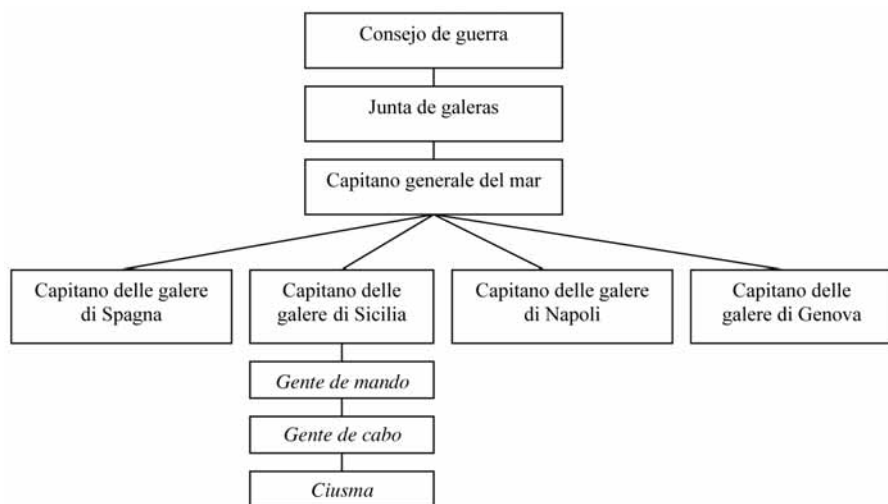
Consejo de guerra

Junta de galeras

Capitano generale del mar

Capitano delle galere di Spagna

Capitano delle galere di Sicilia

Capitano delle galere di Napoli

Capitano delle galere di Genova

*Gente de mando*

*Gente de cabo*

*Ciusma*